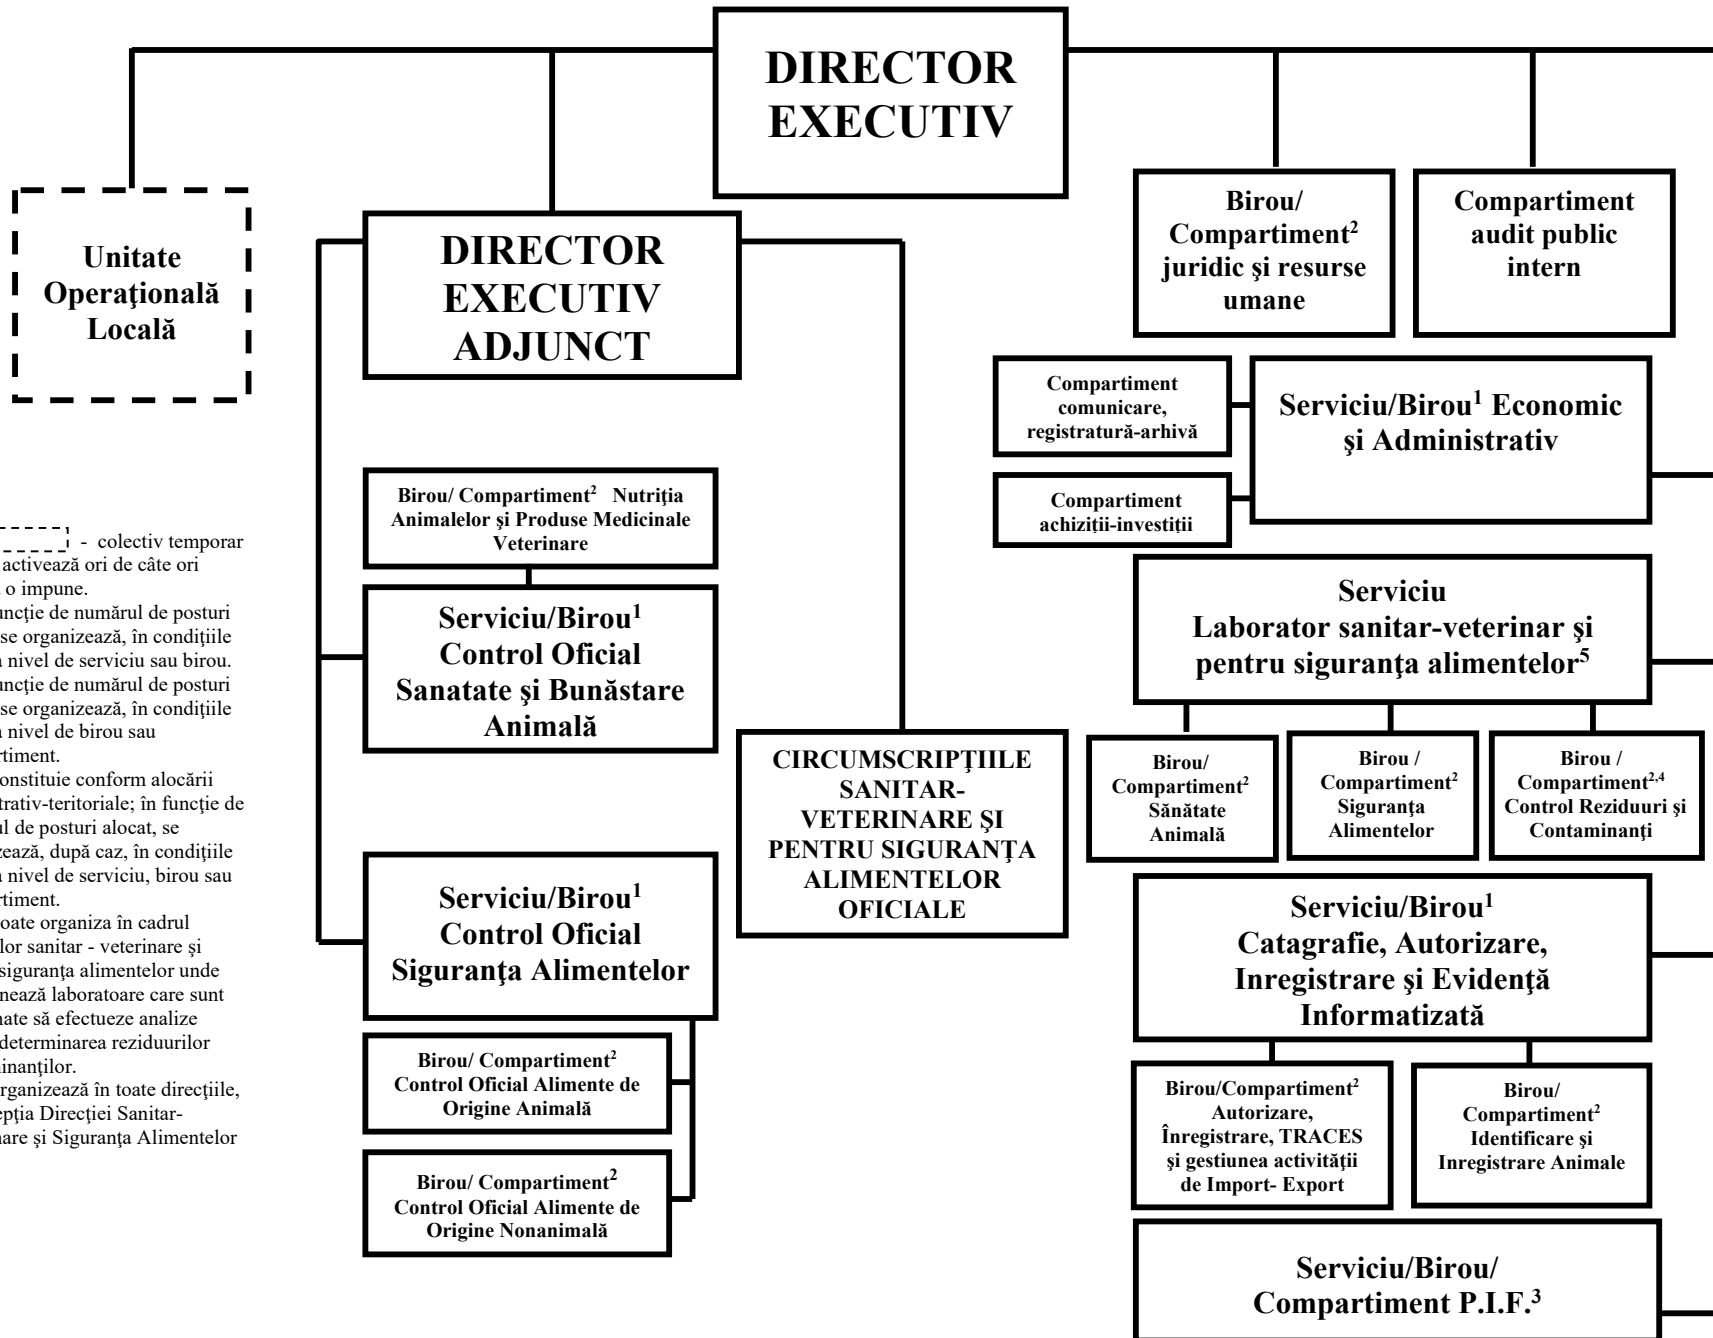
DIRECTOR EXECUTIV

Unitate Operaţională Locală

DIRECTOR EXECUTIV ADJUNCT

Birou/ Compartiment$^2$ juridic şi resurse umane

Compartiment audit public intern

Compartiment comunicare, registratură-arhivă

Compartiment achiziţii-investiţii

Serviciu/Birou$^1$ Economic şi Administrativ

- colectiv temporar
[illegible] activează ori de câte ori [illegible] o impune.
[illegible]uncţie de numărul de posturi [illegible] se organizează, în condiţiile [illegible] nivel de serviciu sau birou.
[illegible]uncţie de numărul de posturi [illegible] se organizează, în condiţiile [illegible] nivel de birou sau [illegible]rtiment.
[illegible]onstituie conform alocării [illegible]trativ-teritoriale; în funcţie de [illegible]ul de posturi alocat, se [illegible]zează, după caz, în condiţiile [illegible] nivel de serviciu, birou sau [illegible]rtiment.
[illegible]oate organiza în cadrul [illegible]lor sanitar - veterinare şi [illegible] siguranţa alimentelor unde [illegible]nează laboratoare care sunt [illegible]nate să efectueze analize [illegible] determinarea reziduurilor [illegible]inanţilor.
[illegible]rganizează în toate direcţiile, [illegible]epţia Direcţiei Sanitar- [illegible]nare şi Siguranţa Alimentelor

Birou/ Compartiment$^2$ Nutriţia Animalelor şi Produse Medicinale Veterinare

Serviciu/Birou$^1$ Control Oficial Sanatate şi Bunăstare Animală

CIRCUMSCRIPŢIILE SANITAR-VETERINARE ŞI PENTRU SIGURANŢA ALIMENTELOR OFICIALE

Serviciu/Birou$^1$ Control Oficial Siguranţa Alimentelor

Birou/ Compartiment$^2$ Control Oficial Alimente de Origine Animală

Birou/ Compartiment$^2$ Control Oficial Alimente de Origine Nonanimală

Serviciu Laborator sanitar-veterinar şi pentru siguranţa alimentelor$^5$

Birou/ Compartiment$^2$ Sănătate Animală

Birou / Compartiment$^2$ Siguranţa Alimentelor

Birou / Compartiment$^{2,4}$ Control Reziduuri şi Contaminanţi

Serviciu/Birou$^1$ Catagrafie, Autorizare, Inregistrare şi Evidenţă Informatizată

Birou/Compartiment$^2$ Autorizare, Înregistrare, TRACES şi gestiunea activităţii de Import- Export

Birou/ Compartiment$^2$ Identificare şi Inregistrare Animale

Serviciu/Birou/ Compartiment P.I.F.$^3$